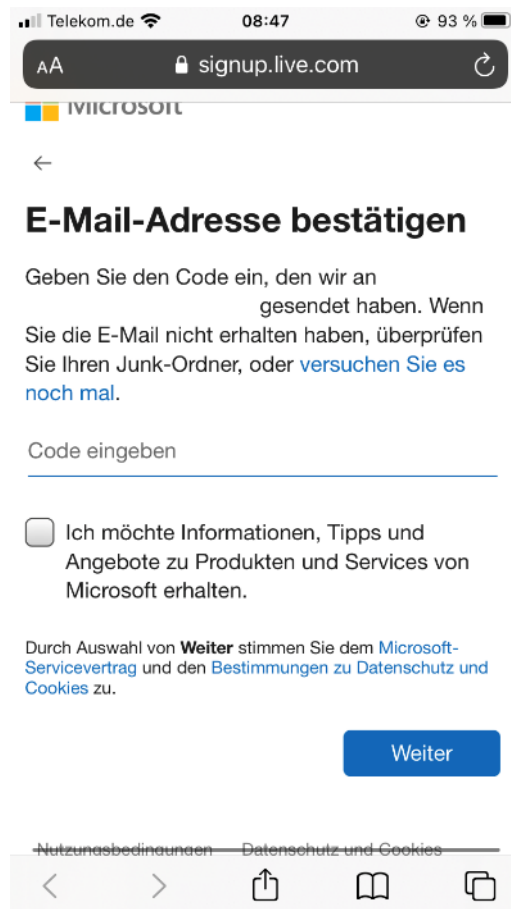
Telekom.de 08:47 93 %

AA signup.live.com

Microsoft

←

E-Mail-Adresse bestätigen

Geben Sie den Code ein, den wir an gesendet haben. Wenn Sie die E-Mail nicht erhalten haben, überprüfen Sie Ihren Junk-Ordner, oder versuchen Sie es noch mal.

Code eingeben

Ich möchte Informationen, Tipps und Angebote zu Produkten und Services von Microsoft erhalten.

Durch Auswahl von Weiter stimmen Sie dem Microsoft-Servicevertrag und den Bestimmungen zu Datenschutz und Cookies zu.

Weiter

Nutzungsbedingungen Datenschutz und Cookies